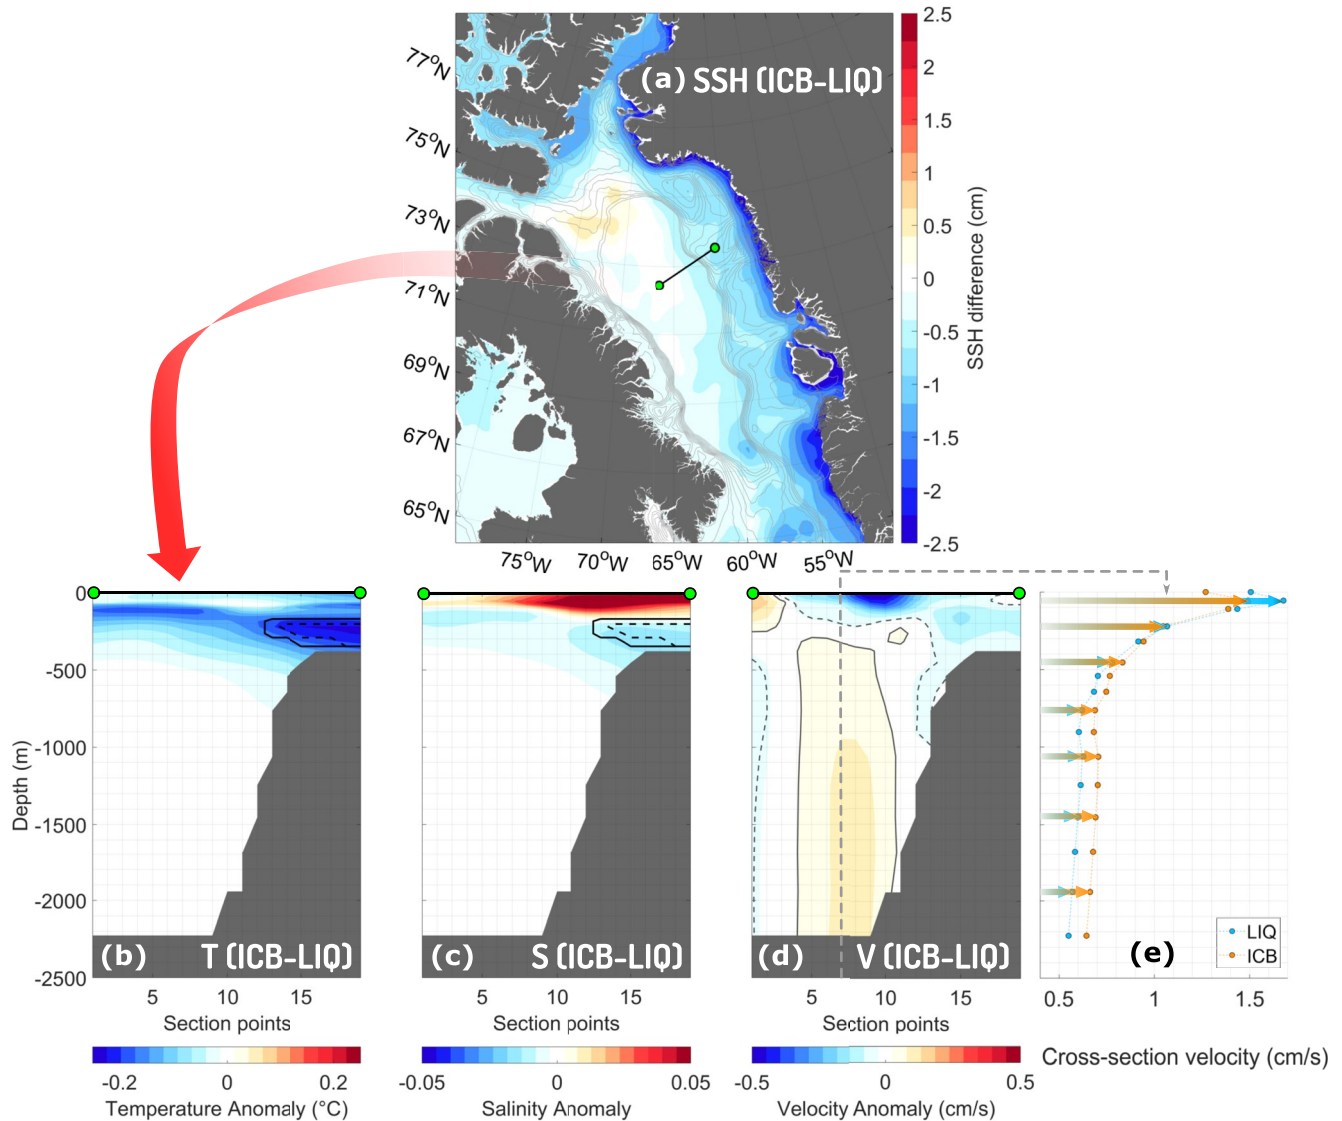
(a) SSH (ICB-LIQ)

77°N
75°N
73°N
71°N
69°N
67°N
65°N

75°W 70°W 65°W 60°W 55°W

2.5
2
1.5
1
0.5
0
-0.5
-1
-1.5
-2
-2.5
SSH difference (cm)

0
-500
-1000
-1500
-2000
-2500
Depth (m)

(b) T (ICB-LIQ)
5 10 15
Section points
-0.2 0 0.2
Temperature Anomaly (°C)

(c) S (ICB-LIQ)
5 10 15
Section points
-0.05 0 0.05
Salinity Anomaly

(d) V (ICB-LIQ)
5 10 15
Section points
-0.5 0 0.5
Velocity Anomaly (cm/s)

(e)
LIQ
ICB
0.5 1 1.5
Cross-section velocity (cm/s)